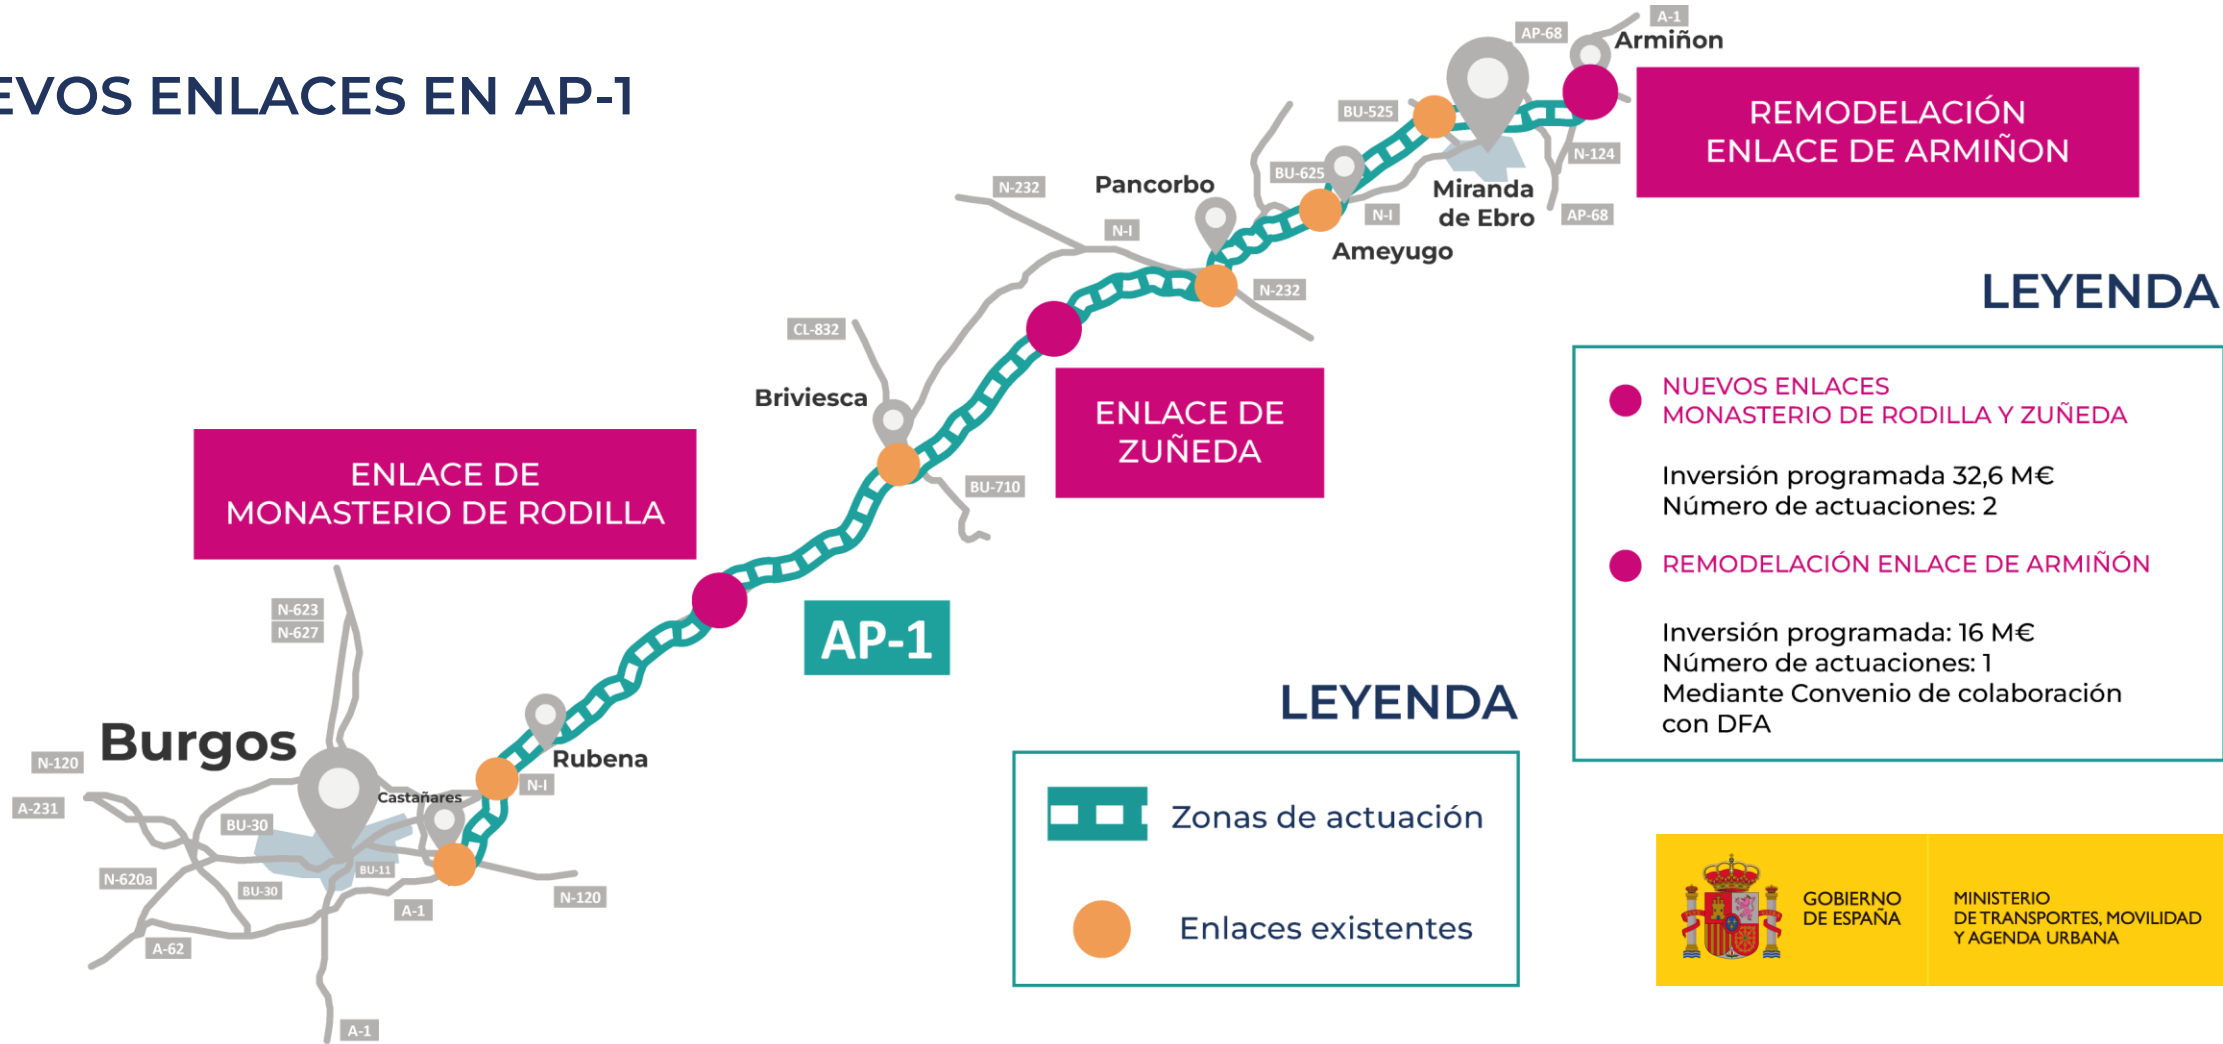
EVOS ENLACES EN AP-1

A-1
AP-68
Armiñon
BU-525
REMODELACIÓN ENLACE DE ARMIÑON
N-124
BU-625
Miranda de Ebro
AP-68
N-232
Pancorbo
N-I
N-I
Ameyugo
N-232
LEYENDA
CL-832
Briviesca
ENLACE DE ZUÑEDA
BU-710
ENLACE DE MONASTERIO DE RODILLA
AP-1
N-623
N-627
NUEVOS ENLACES MONASTERIO DE RODILLA Y ZUÑEDA

Inversión programada 32,6 M€
Número de actuaciones: 2

REMODELACIÓN ENLACE DE ARMIÑÓN

Inversión programada: 16 M€
Número de actuaciones: 1
Mediante Convenio de colaboración con DFA

Burgos
N-120
A-231
Castañares
Rubena
N-I
BU-30
BU-11
N-620a
BU-30
A-1
N-120
A-62
A-1

LEYENDA
Zonas de actuación
Enlaces existentes

GOBIERNO DE ESPAÑA
MINISTERIO DE TRANSPORTES, MOVILIDAD Y AGENDA URBANA